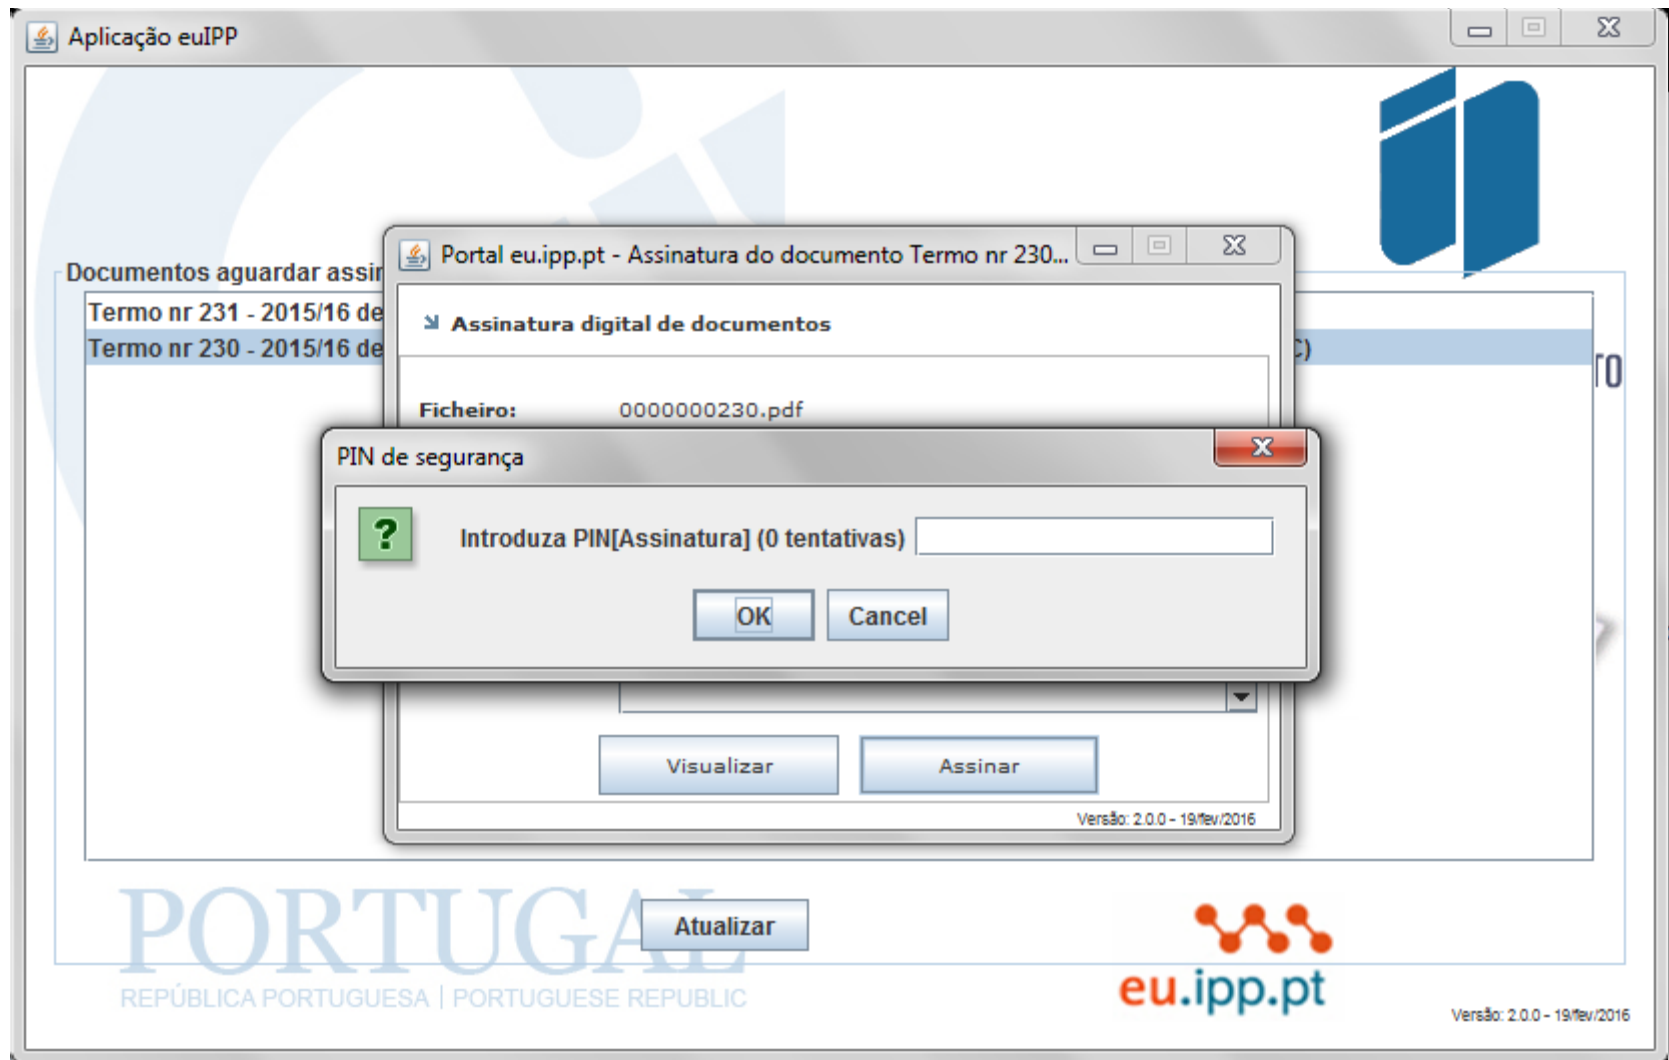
Aplicação euIPP

Documentos aguardar assir

Termo nr 231 - 2015/16 de

Termo nr 230 - 2015/16 de

C)

TO

Portal eu.ipp.pt - Assinatura do documento Termo nr 230...

Assinatura digital de documentos

Ficheiro: 0000000230.pdf

PIN de segurança

?

Introduza PIN[Assinatura] (0 tentativas)

OK Cancel

Visualizar Assinar

Versão: 2.0.0 - 19/fev/2016

PORTUGAL
REPÚBLICA PORTUGUESA | PORTUGUESE REPUBLIC

Atualizar

eu.ipp.pt

Versão: 2.0.0 - 19/fev/2016